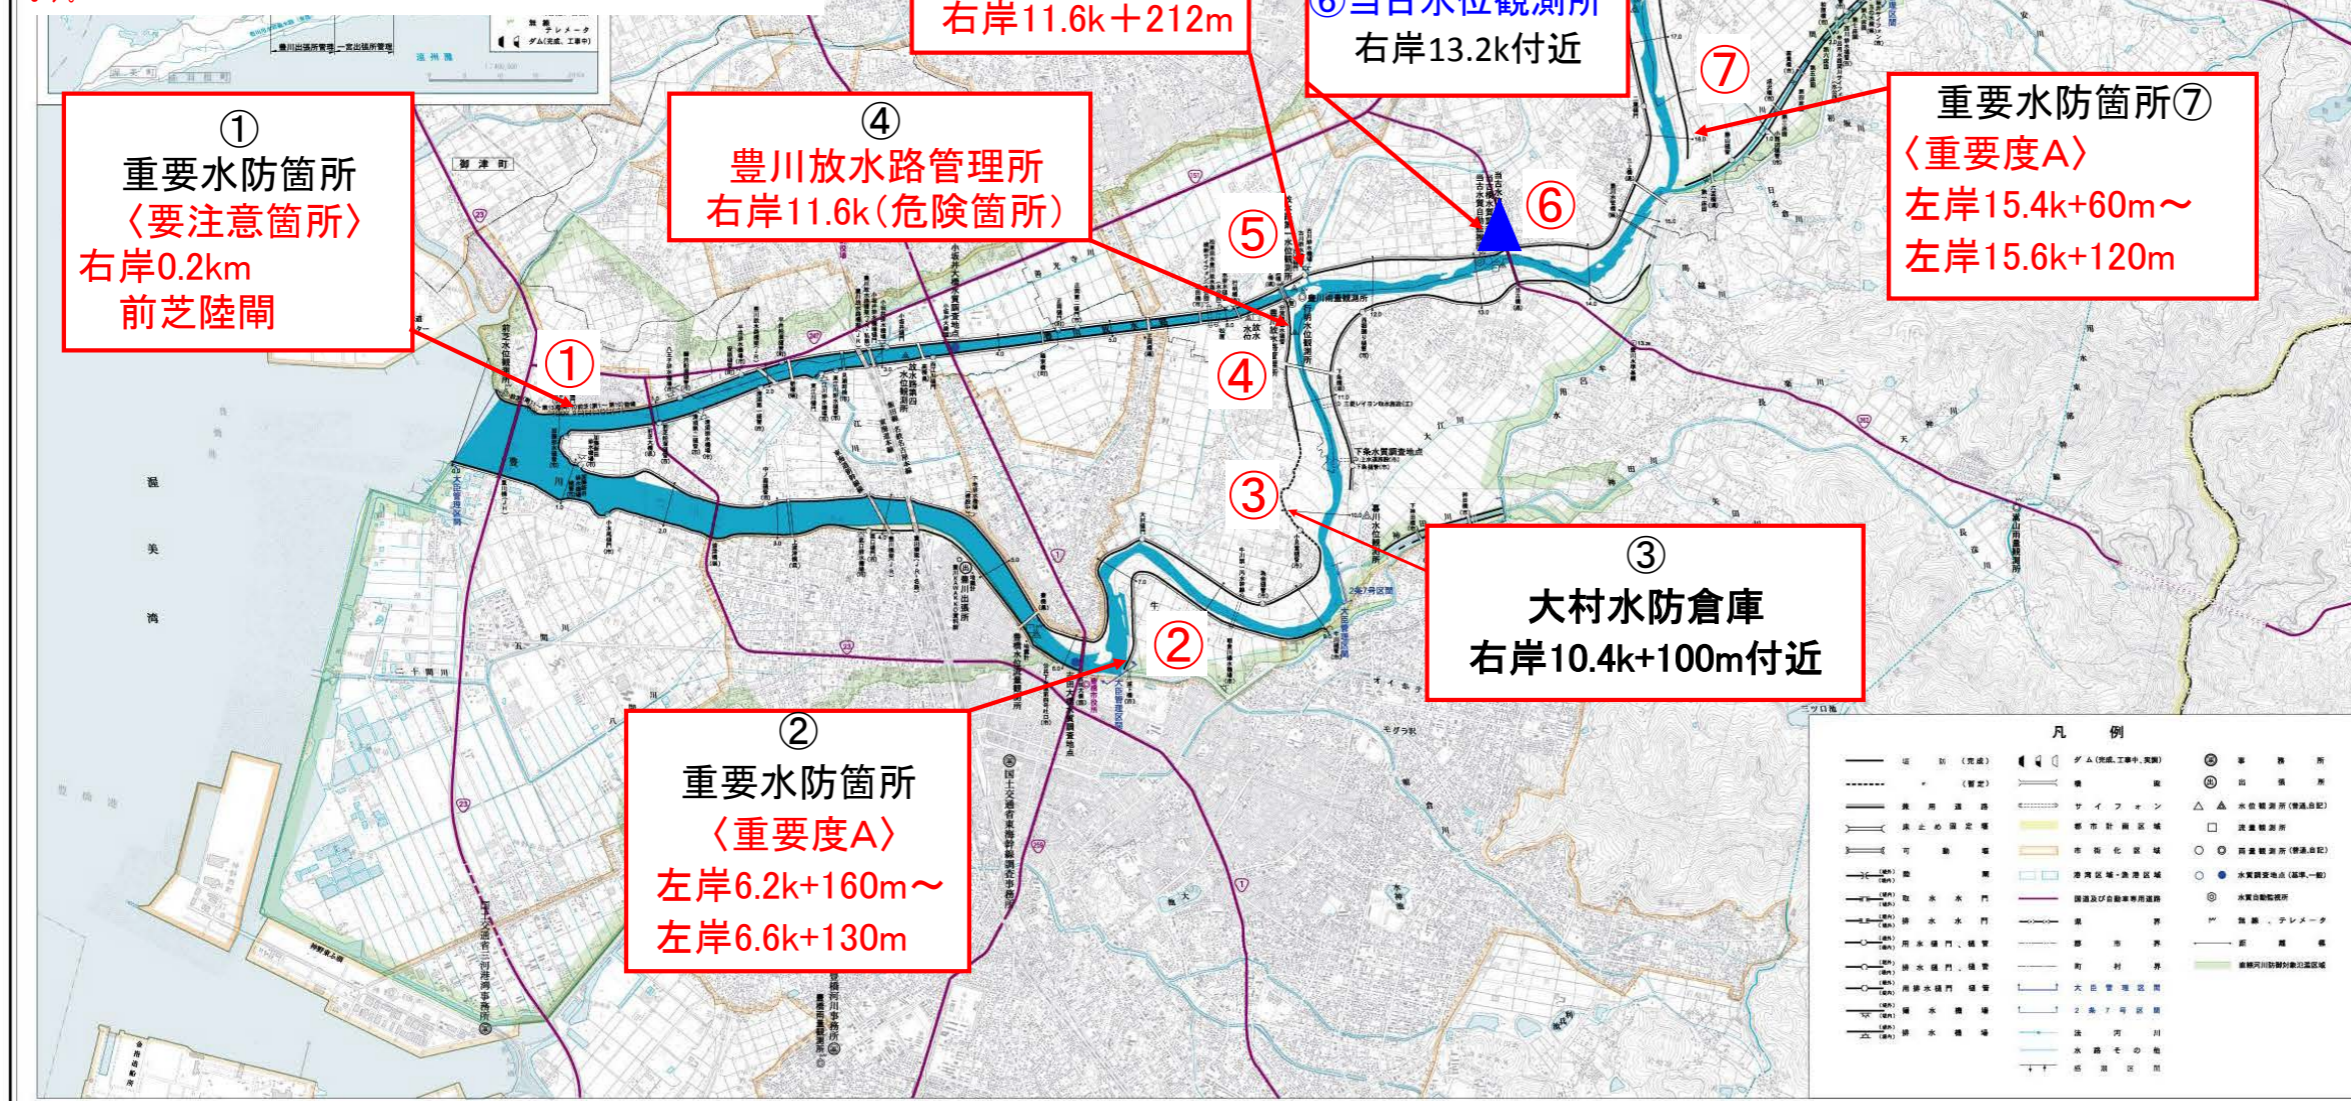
右岸11.6k＋212m

⑥当古水位観測所
右岸13.2k付近

①
重要水防箇所
〈要注意箇所〉
右岸0.2km
前芝陸閘

④
豊川放水路管理所
右岸11.6k（危険箇所）

⑦
重要水防箇所⑦
〈重要度A〉
左岸15.4k+60m～
左岸15.6k+120m

①
⑤
④
⑥
③
②

③
大村水防倉庫
右岸10.4k+100m付近

②
重要水防箇所
〈重要度A〉
左岸6.2k+160m～
左岸6.6k+130m

凡　例